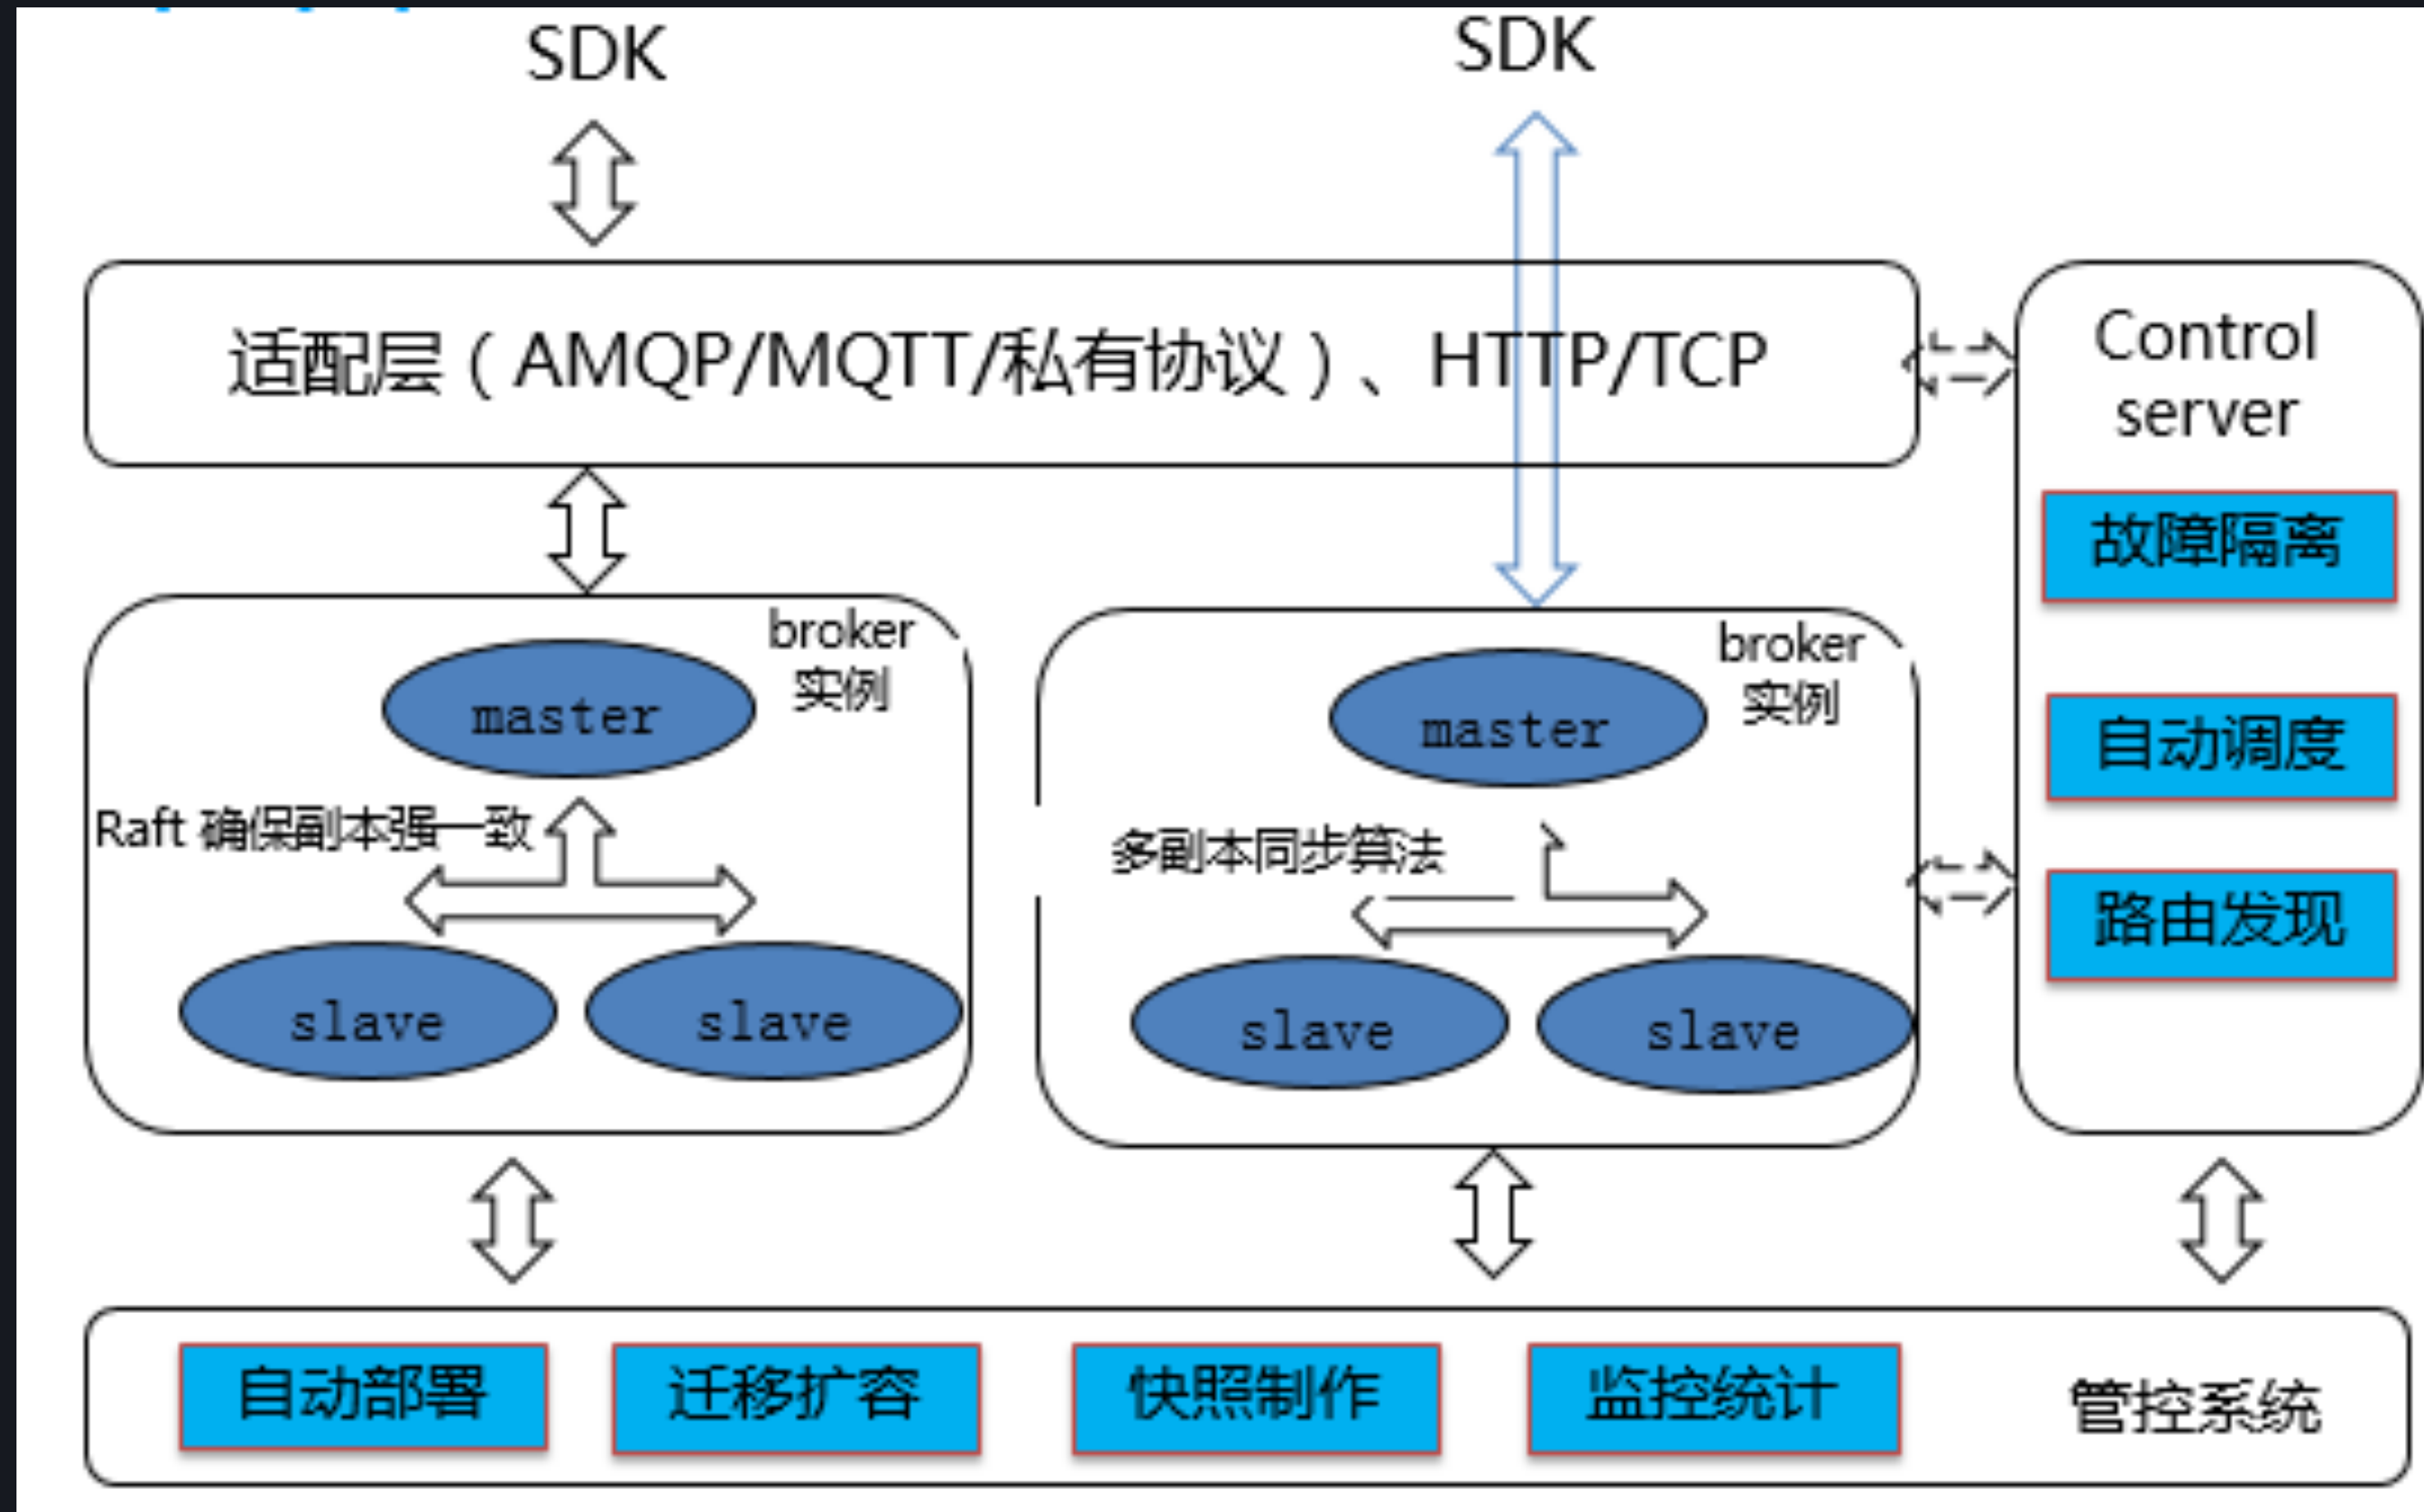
SDK

SDK

适配层（AMQP/MQTT/私有协议）、HTTP/TCP

Control server

故障隔离

自动调度

路由发现

broker 实例

master

Raft 确保副本强一致

slave

slave

broker 实例

master

多副本同步算法

slave

slave

自动部署

迁移扩容

快照制作

监控统计

管控系统